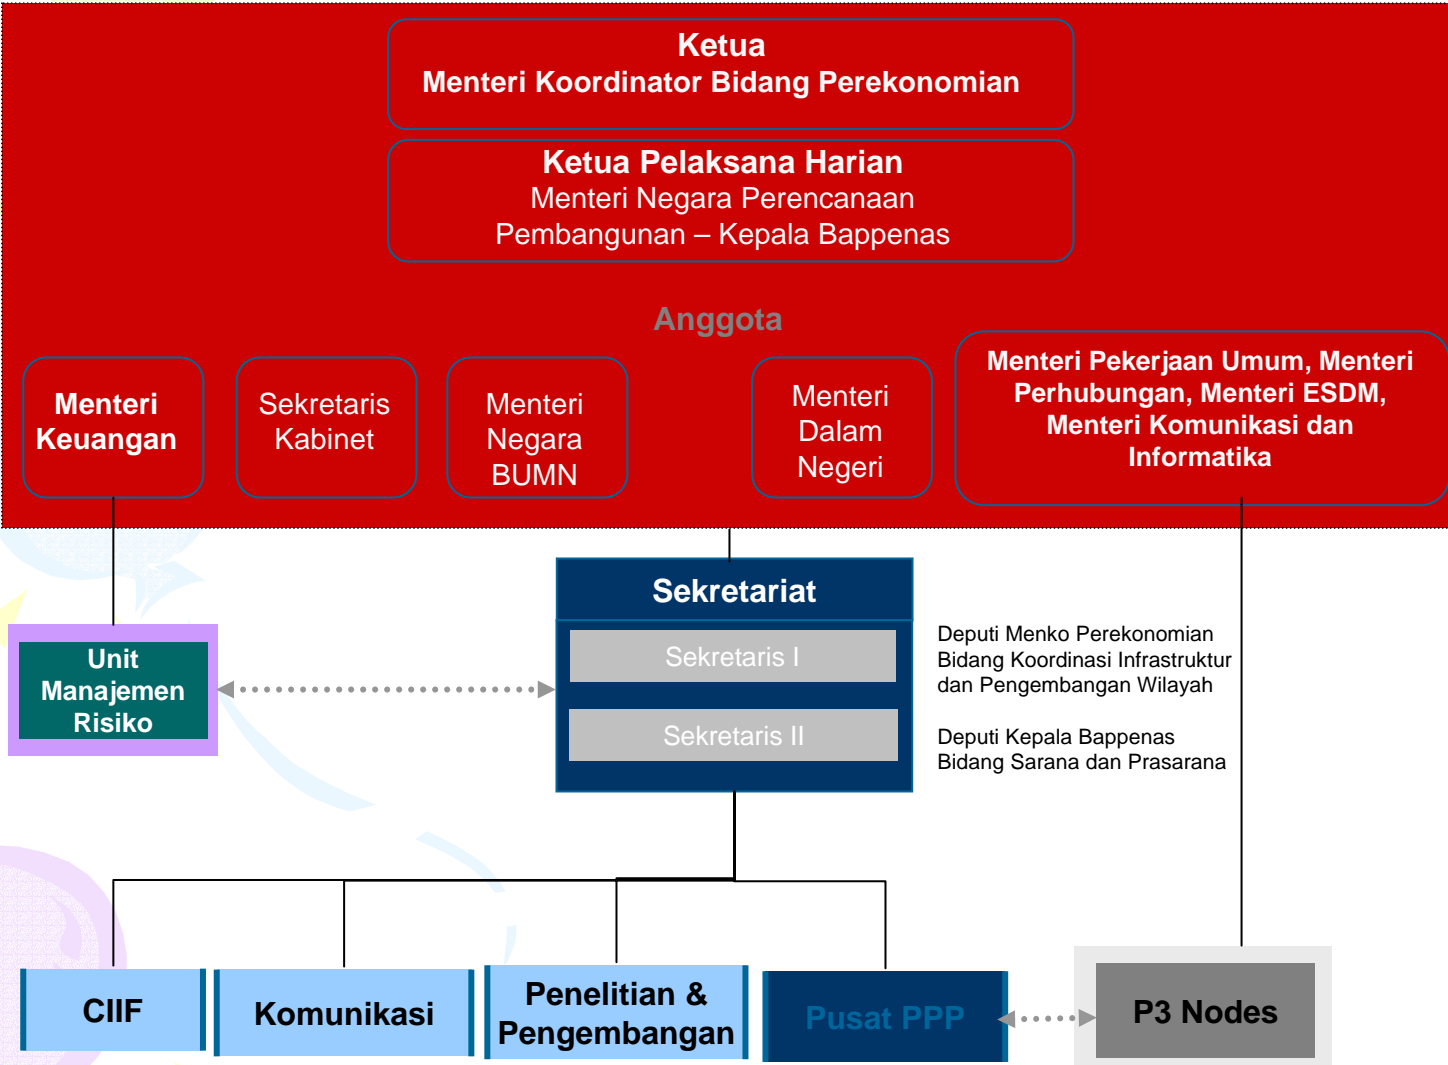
Ketua
Menteri Koordinator Bidang Perekonomian

Ketua Pelaksana Harian
Menteri Negara Perencanaan Pembangunan – Kepala Bappenas

Anggota

Menteri Keuangan

Sekretaris Kabinet

Menteri Negara BUMN

Menteri Dalam Negeri

Menteri Pekerjaan Umum, Menteri Perhubungan, Menteri ESDM, Menteri Komunikasi dan Informatika

Sekretariat

Sekretaris I

Sekretaris II

Deputi Menko Perekonomian Bidang Koordinasi Infrastruktur dan Pengembangan Wilayah

Deputi Kepala Bappenas Bidang Sarana dan Prasarana

Unit Manajemen Risiko

CIIF

Komunikasi

Penelitian & Pengembangan

Pusat PPP

P3 Nodes